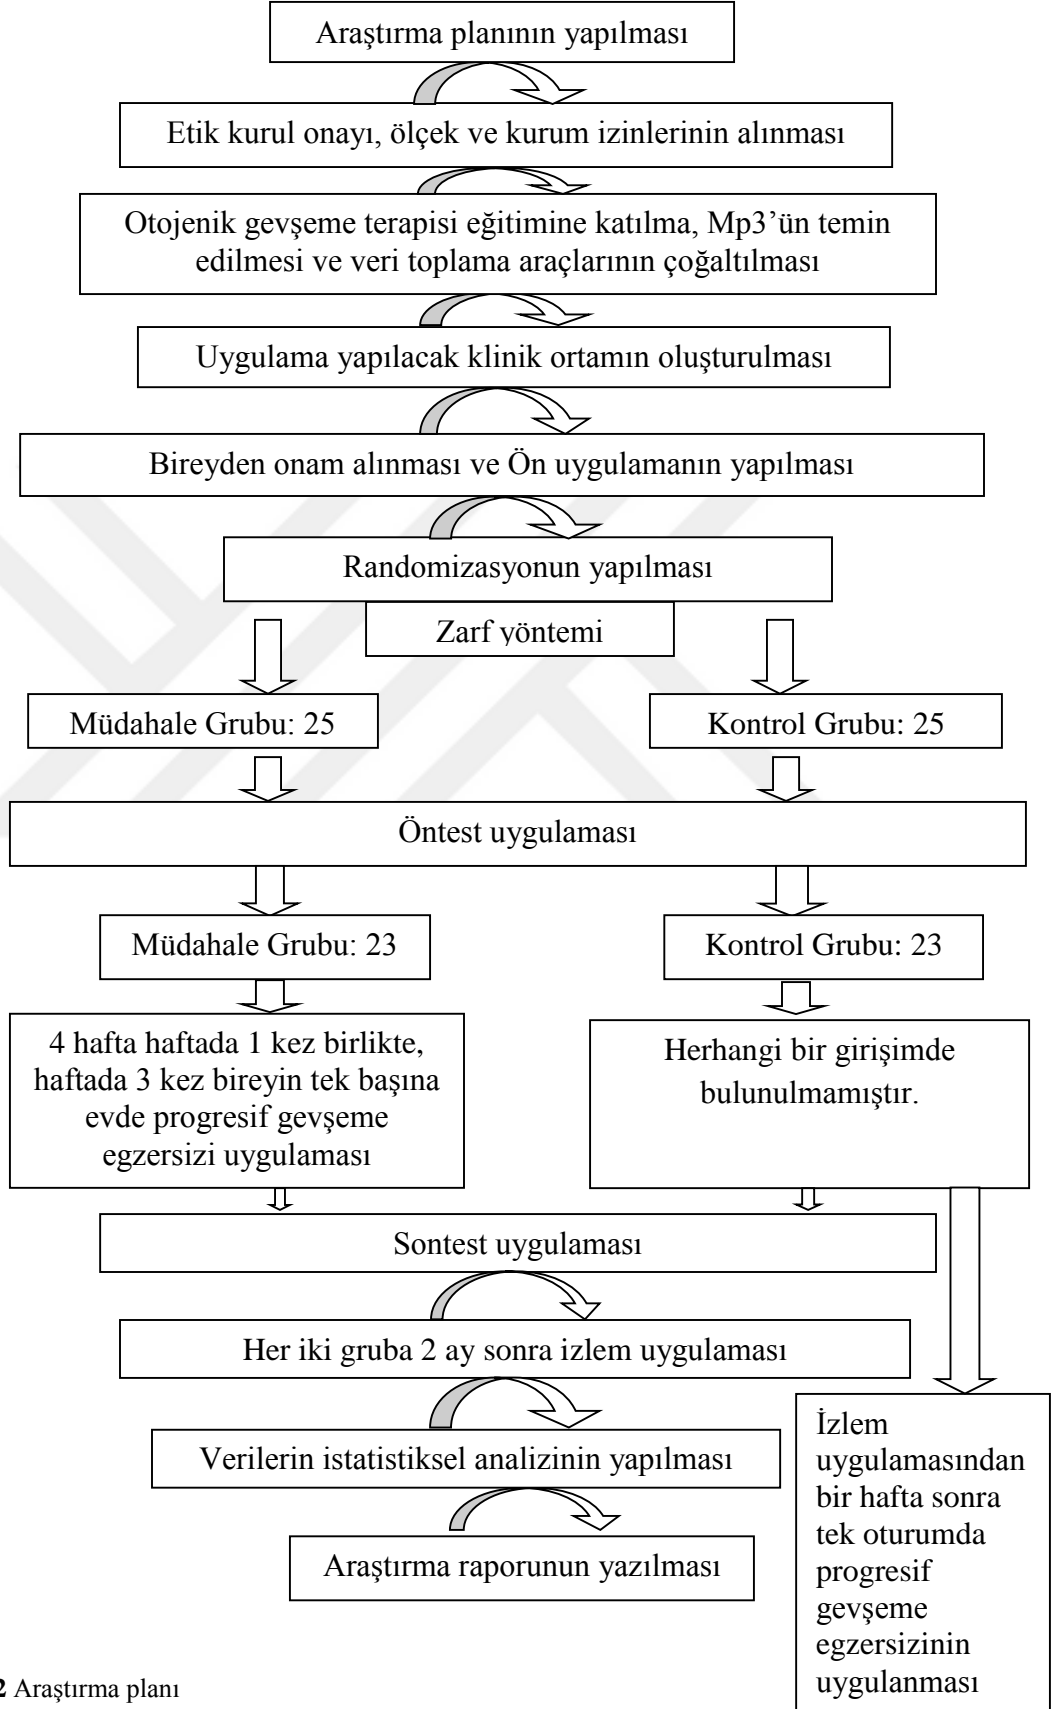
Araştırma planının yapılması

Etik kurul onayı, ölçek ve kurum izinlerinin alınması

Otojenik gevşeme terapisi eğitimine katılma, Mp3'ün temin edilmesi ve veri toplama araçlarının çoğaltılması

Uygulama yapılacak klinik ortamın oluşturulması

Bireyden onam alınması ve Ön uygulamanın yapılması

Randomizasyonun yapılması

Zarf yöntemi

Müdahale Grubu: 25

Kontrol Grubu: 25

Öntest uygulaması

Müdahale Grubu: 23

Kontrol Grubu: 23

4 hafta haftada 1 kez birlikte, haftada 3 kez bireyin tek başına evde progresif gevşeme egzersizi uygulaması

Herhangi bir girişimde bulunulmamıştır.

Sontest uygulaması

Her iki gruba 2 ay sonra izlem uygulaması

Verilerin istatistiksel analizinin yapılması

Araştırma raporunun yazılması

İzlem uygulamasından bir hafta sonra tek oturumda progresif gevşeme egzersizinin uygulanması

2 Araştırma planı